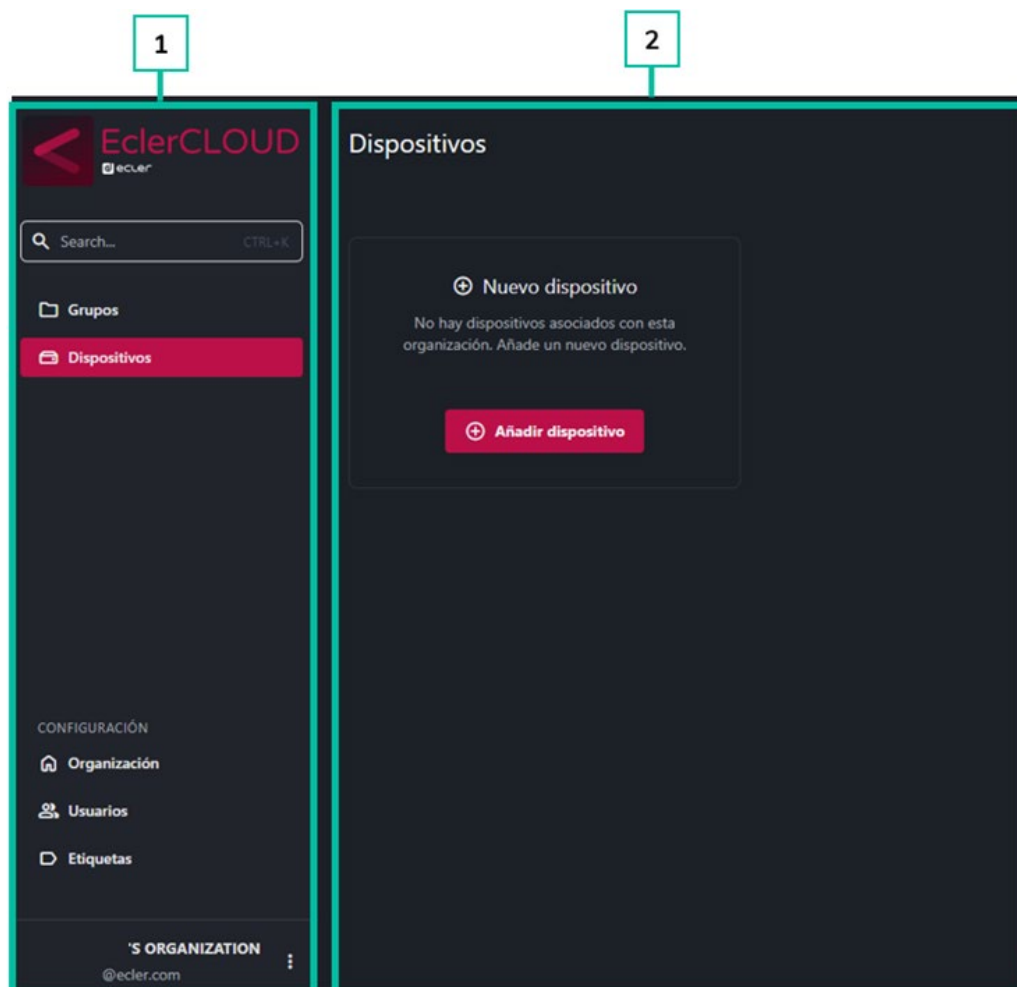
1

2

EclerCLOUD
ecler

Search... CTRL+K

Grupos

Dispositivos

CONFIGURACIÓN

Organización

Usuarios

Etiquetas

'S ORGANIZATION
@ecler.com

Dispositivos

Nuevo dispositivo

No hay dispositivos asociados con esta organización. Añade un nuevo dispositivo.

Añadir dispositivo